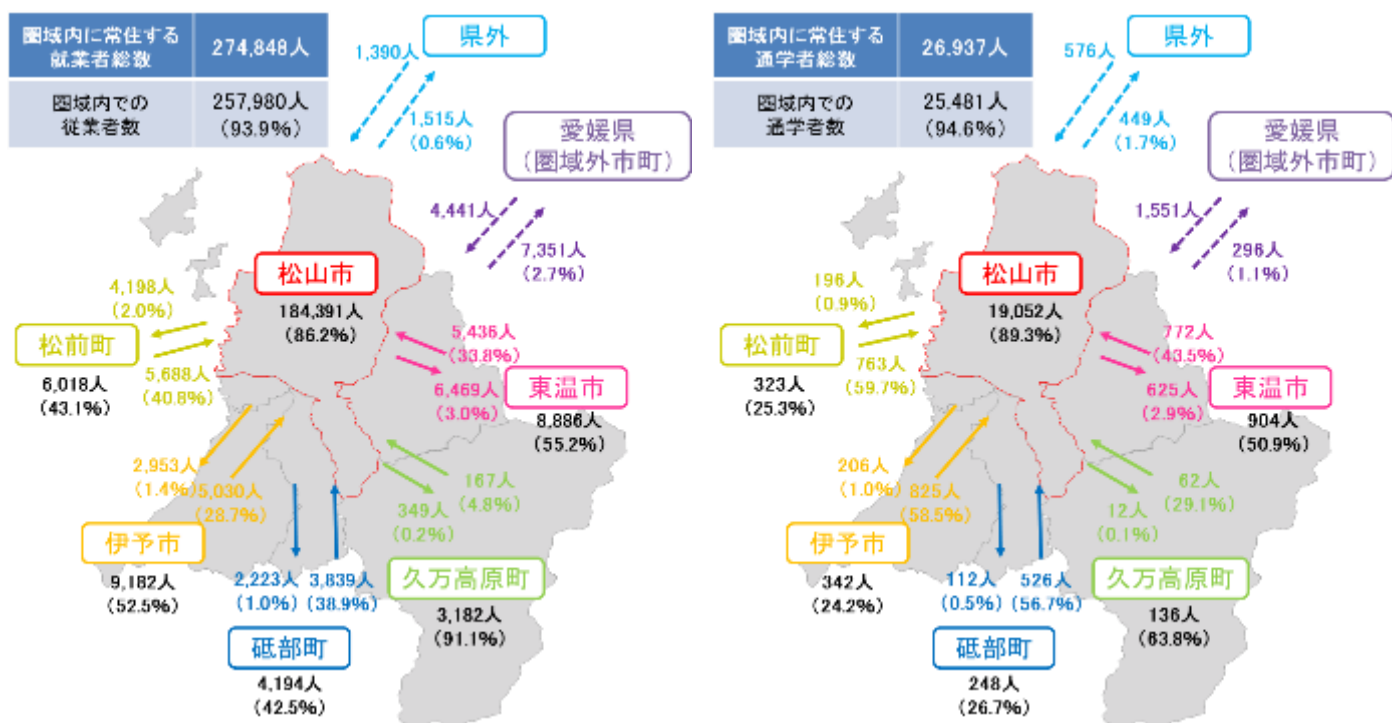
| 圏域内に常住する就業者総数 | 274,848人 |
|---|---|
| 圏域内での従業者数 | 257,980人 (93.9%) |

県外
1,390人
1,515人 (0.6%)

愛媛県 (圏域外市町)
4,441人
7,351人 (2.7%)

松山市
184,391人 (86.2%)

4,198人 (2.0%)
松前町
6,018人 (43.1%)
5,688人 (40.8%)

5,436人 (33.8%)
6,469人 (3.0%)
東温市
8,886人 (55.2%)

2,953人 (1.4%)
5,030人 (28.7%)
伊予市
9,182人 (52.5%)

167人 (4.8%)
349人 (0.2%)
久万高原町
3,182人 (91.1%)

2,223人 (1.0%)
3,839人 (38.9%)
砥部町
4,194人 (42.5%)

| 圏域内に常住する通学者総数 | 26,937人 |
|---|---|
| 圏域内での通学者数 | 25,481人 (94.6%) |

県外
576人
449人 (1.7%)

愛媛県 (圏域外市町)
1,551人
296人 (1.1%)

松山市
19,052人 (89.3%)

196人 (0.9%)
松前町
323人 (25.3%)
763人 (59.7%)

772人 (43.5%)
625人 (2.9%)
東温市
904人 (50.9%)

206人 (1.0%)
825人 (58.5%)
伊予市
342人 (24.2%)

62人 (29.1%)
12人 (0.1%)
久万高原町
136人 (63.8%)

112人 (0.5%)
526人 (56.7%)
砥部町
248人 (26.7%)